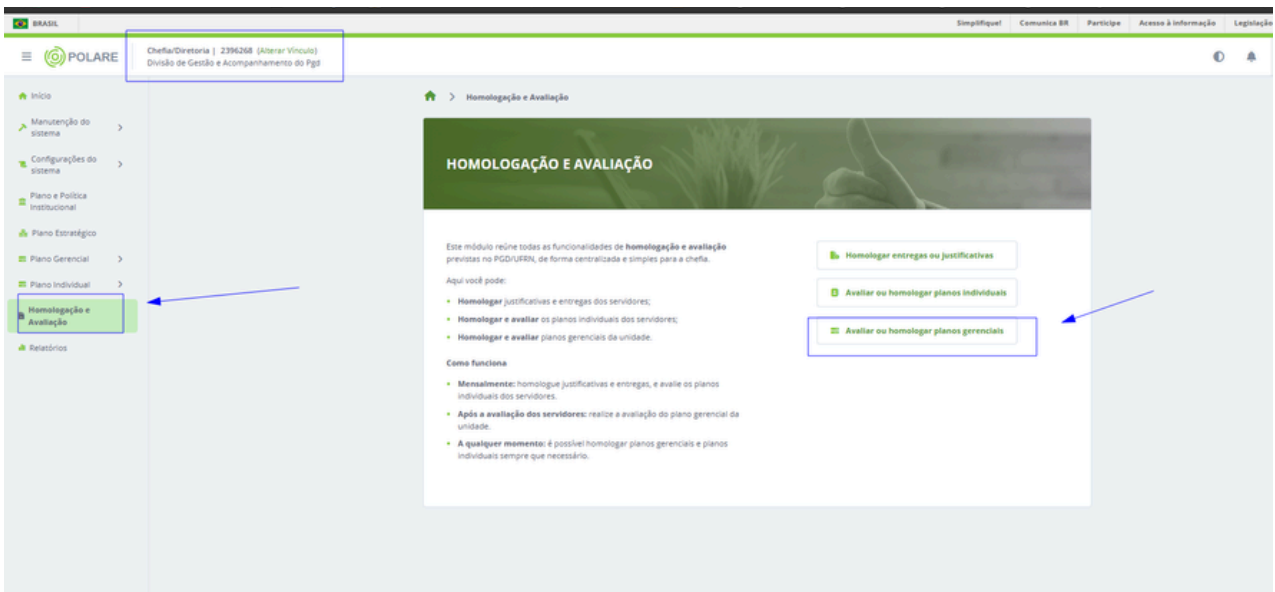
BRASIL

Simplifique! | Comunica BR | Participe | Acesso à informação | Legislação

POLARE

Chefia/Diretoria | 2396268 (Alterar Vínculo)
Divisão de Gestão e Acompanhamento do Pgd

Início
Manutenção do sistema
Configurações do sistema
Plano e Política Institucional
Plano Estratégico
Plano Gerencial
Plano Individual
Homologação e Avaliação
Relatórios

Homologação e Avaliação

HOMOLOGAÇÃO E AVALIAÇÃO

Este módulo reúne todas as funcionalidades de **homologação e avaliação** previstas no PGD/UFRN, de forma centralizada e simples para a chefia.

Aqui você pode:

- **Homologar** justificativas e entregas dos servidores;
- **Homologar e avaliar** os planos individuais dos servidores;
- **Homologar e avaliar** planos gerenciais da unidade.

**Como funciona**

- **Mensalmente:** homologue justificativas e entregas, e avalie os planos individuais dos servidores.
- **Após a avaliação dos servidores:** realize a avaliação do plano gerencial da unidade.
- **A qualquer momento:** é possível homologar planos gerenciais e planos individuais sempre que necessário.

Homologar entregas ou justificativas
Avaliar ou homologar planos individuais
Avaliar ou homologar planos gerenciais